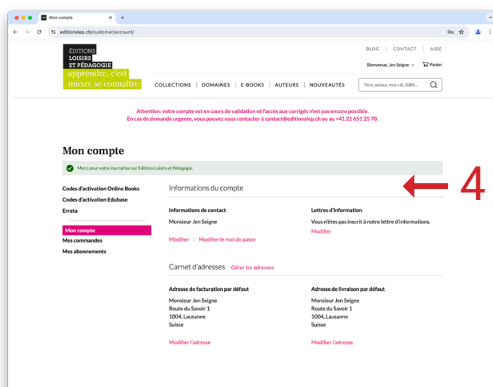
Mon compte
editionslep.ch/customer/account/

BLOG | CONTACT | AIDE

Bienvenue, Jen Seigne | Panier

ÉDITIONS LOISIRS ET PÉDAGOGIE
apprendre, c'est mieux se connaître

COLLECTIONS | DOMAINES | E-BOOKS | AUTEURS | NOUVEAUTÉS

Titre, auteur, mot-clé, ISBN...

Attention: votre compte est en cours de validation et l'accès aux corrigés n'est pas encore possible.
En cas de demande urgente, vous pouvez nous contacter à contact@editionslep.ch ou au +41 21 651 25 70.

Mon compte

Merci pour votre inscription sur Editions Loisirs et Pédagogie.

Codes d'activation Online Books
Codes d'activation Edubase
Errata

Mon compte
Mes commandes
Mes abonnements

Informations du compte

4

Informations de contact
Monsieur Jen Seigne
Modifier | Modifier le mot de passe

Lettres d'information
Vous n'êtes pas inscrit à notre lettre d'informations.
Modifier

Carnet d'adresses Gérer les adresses

Adresse de facturation par défaut
Monsieur Jen Seigne
Route du Savoir 1
1004, Lausanne
Suisse
Modifier l'adresse

Adresse de livraison par défaut
Monsieur Jen Seigne
Route du Savoir 1
1004, Lausanne
Suisse
Modifier l'adresse